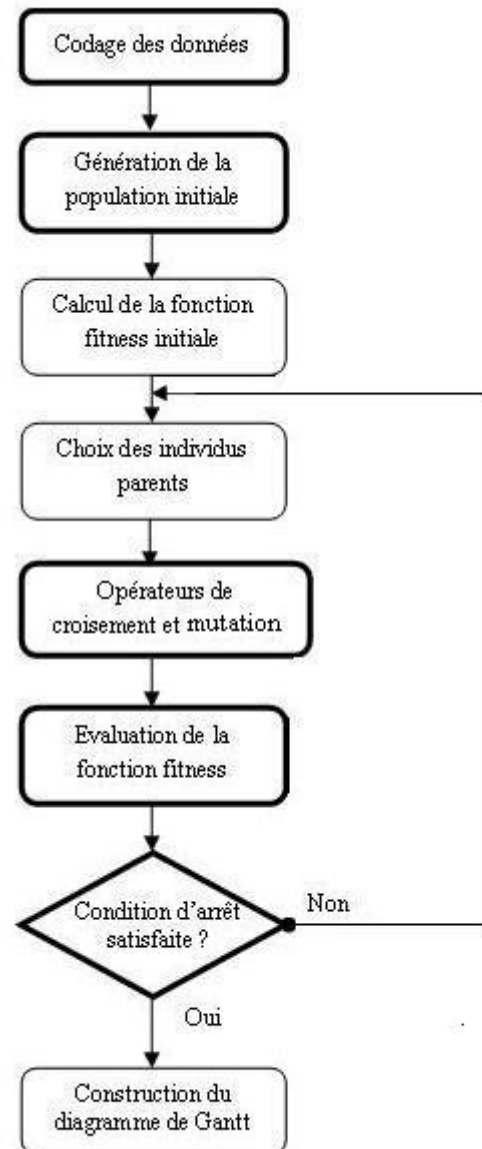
Codage des données

Génération de la population initiale

Calcul de la fonction fitness initiale

Choix des individus parents

Opérateurs de croisement et mutation

Evaluation de la fonction fitness

Condition d'arrêt satisfaite ?

Non

Oui

Construction du diagramme de Gantt